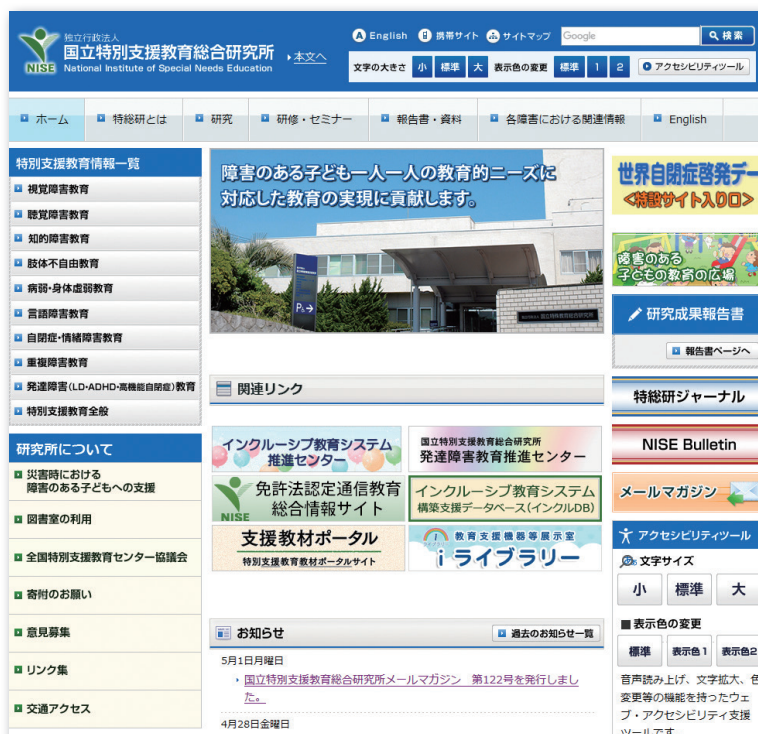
独立行政法人
国立特別支援教育総合研究所
National Institute of Special Needs Education
NISE
本文へ

English 携帯サイト サイトマップ Google 検索
文字の大きさ 小 標準 大 表示色の変更 標準 1 2 アクセシビリティツール

ホーム 特総研とは 研究 研修・セミナー 報告書・資料 各障害における関連情報 English

特別支援教育情報一覧
視覚障害教育
聴覚障害教育
知的障害教育
肢体不自由教育
病弱・身体虚弱教育
言語障害教育
自閉症・情緒障害教育
重複障害教育
発達障害（LD・ADHD・高機能自閉症）教育
特別支援教育全般

研究所について
災害時における障害のある子どもへの支援
図書室の利用
全国特別支援教育センター協議会
寄附のお願い
意見募集
リンク集
交通アクセス

障害のある子ども一人一人の教育的ニーズに対応した教育の実現に貢献します。

関連リンク
インクルーシブ教育システム推進センター
国立特別支援教育総合研究所 発達障害教育推進センター
NISE 免許法認定通信教育総合情報サイト
インクルーシブ教育システム構築支援データベース（インクルDB）
支援教材ポータル 特別支援教育教材ポータルサイト
教育支援機器等展示室 iライブラリー

お知らせ
過去のお知らせ一覧
5月1日月曜日
国立特別支援教育総合研究所メールマガジン 第122号を発行しました。
4月28日金曜日

世界自閉症啓発デー <特設サイト入り口>
障害のある子どもの教育の広場
研究成果報告書
報告書ページへ
特総研ジャーナル
NISE Bulletin
メールマガジン
アクセシビリティツール
文字サイズ
小 標準 大
表示色の変更
標準 表示色1 表示色2
音声読み上げ、文字拡大、色変更等の機能を持ったウェブ・アクセシビリティ支援ツールです